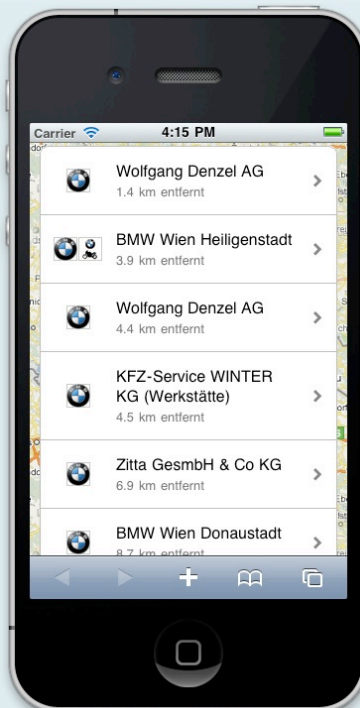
Carrier
4:15 PM

Wolfgang Denzel AG
1.4 km entfernt

BMW Wien Heiligenstadt
3.9 km entfernt

Wolfgang Denzel AG
4.4 km entfernt

KFZ-Service WINTER KG (Werkstätte)
4.5 km entfernt

Zitta GesmbH & Co KG
6.9 km entfernt

BMW Wien Donaustadt
8.7 km entfernt